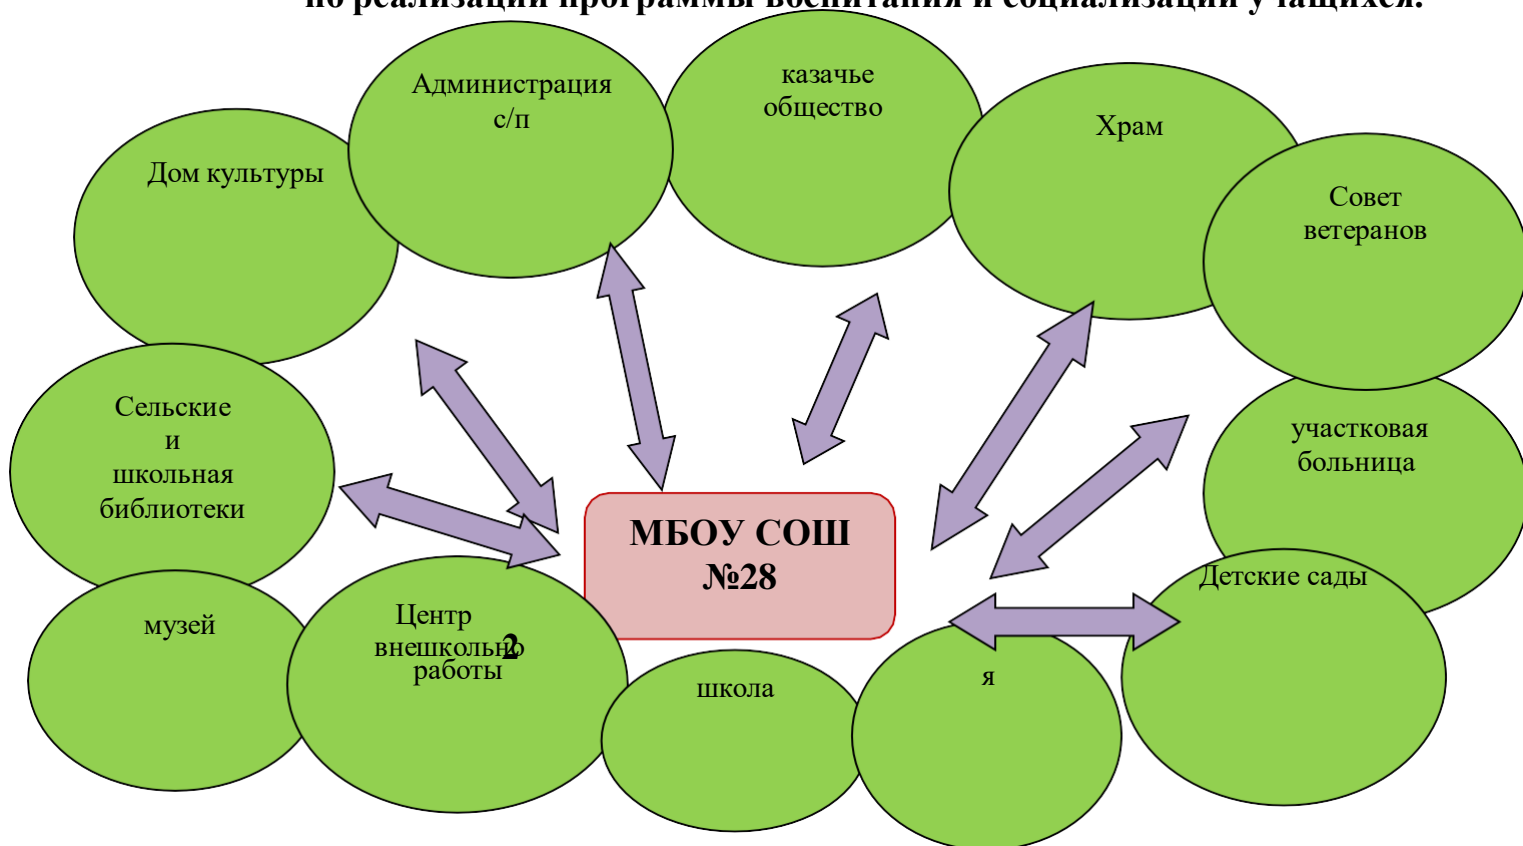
по реализации программы воспитания и социализации учащихся.

Администрация с/п

казачье общество

Храм

Совет ветеранов

Дом культуры

Сельские и школьная библиотеки

участковая больница

МБОУ СОШ №28

Детские сады

музей

Центр внешкольной работы

2

школа

я